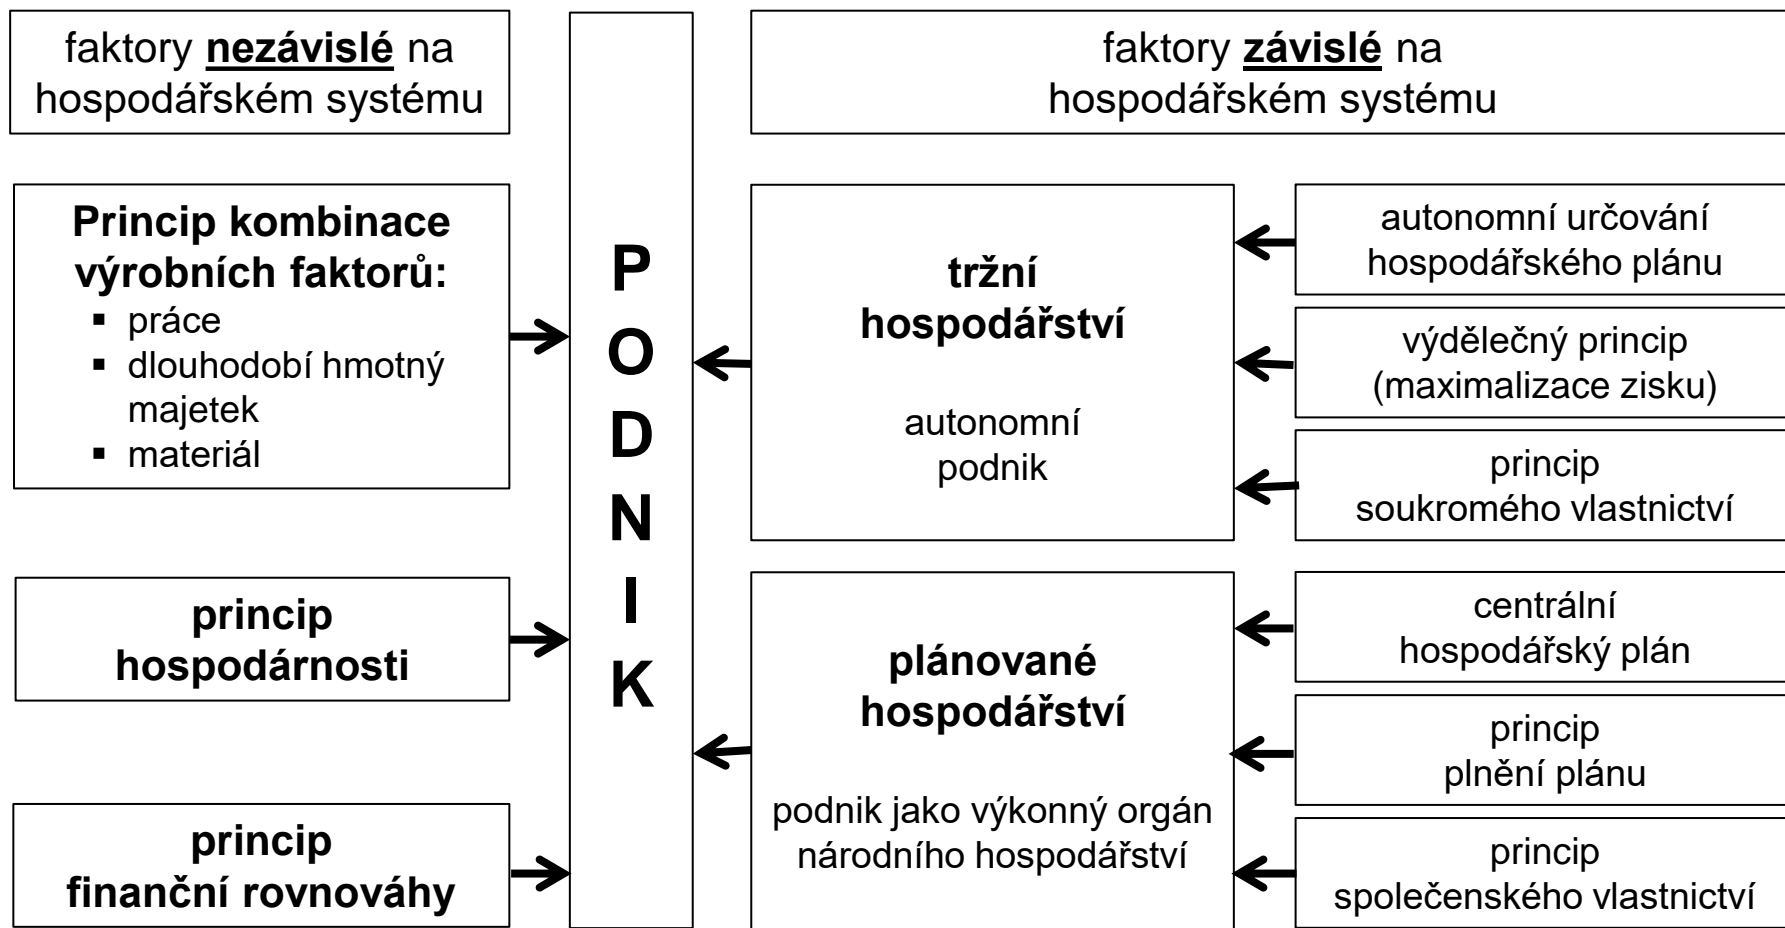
faktory **nezávislé** na hospodářském systému

**Princip kombinace výrobních faktorů:**
- práce
- dlouhodobí hmotný majetek
- materiál

**princip hospodárnosti**

**princip finanční rovnováhy**

**P O D N I K**

faktory **závislé** na hospodářském systému

**tržní hospodářství**

autonomní podnik

autonomní určování hospodářského plánu

výdělečný princip (maximalizace zisku)

princip soukromého vlastnictví

**plánované hospodářství**

podnik jako výkonný orgán národního hospodářství

centrální hospodářský plán

princip plnění plánu

princip společenského vlastnictví